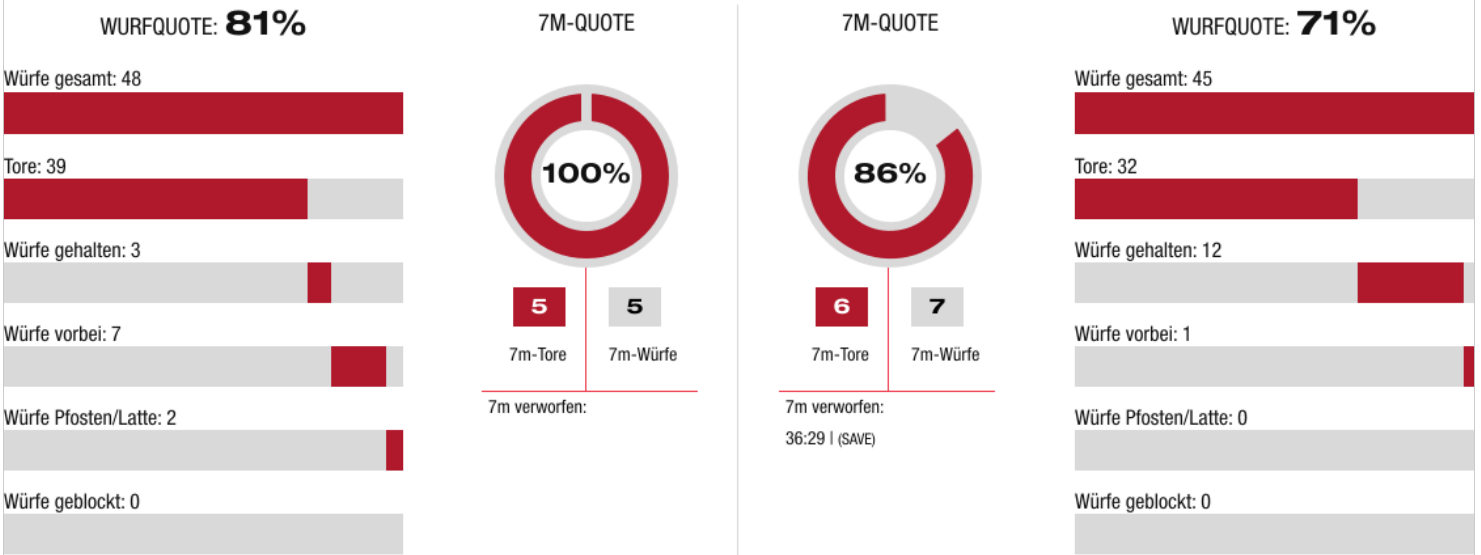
WURFQUOTE: 81%

Würfe gesamt: 48

Tore: 39

Würfe gehalten: 3

Würfe vorbei: 7

Würfe Pfosten/Latte: 2

Würfe geblockt: 0

7M-QUOTE

100%

5
7m-Tore

5
7m-Würfe

7m verworfen:

7M-QUOTE

86%

6
7m-Tore

7
7m-Würfe

7m verworfen:

36:29 | (SAVE)

WURFQUOTE: 71%

Würfe gesamt: 45

Tore: 32

Würfe gehalten: 12

Würfe vorbei: 1

Würfe Pfosten/Latte: 0

Würfe geblockt: 0